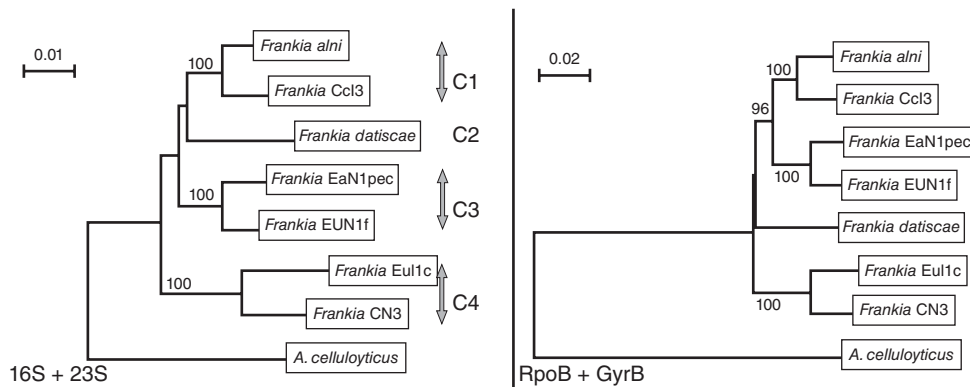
0.01

100

Frankia alni

Frankia CcI3

C1

Frankia datiscae

C2

100

Frankia EaN1pec

Frankia EUN1f

C3

100

Frankia EuI1c

Frankia CN3

C4

A. celluloyticus

16S + 23S

0.02

100

Frankia alni

Frankia CcI3

96

Frankia EaN1pec

100

Frankia EUN1f

Frankia datiscae

Frankia EuI1c

100

Frankia CN3

A. celluloyticus

RpoB + GyrB